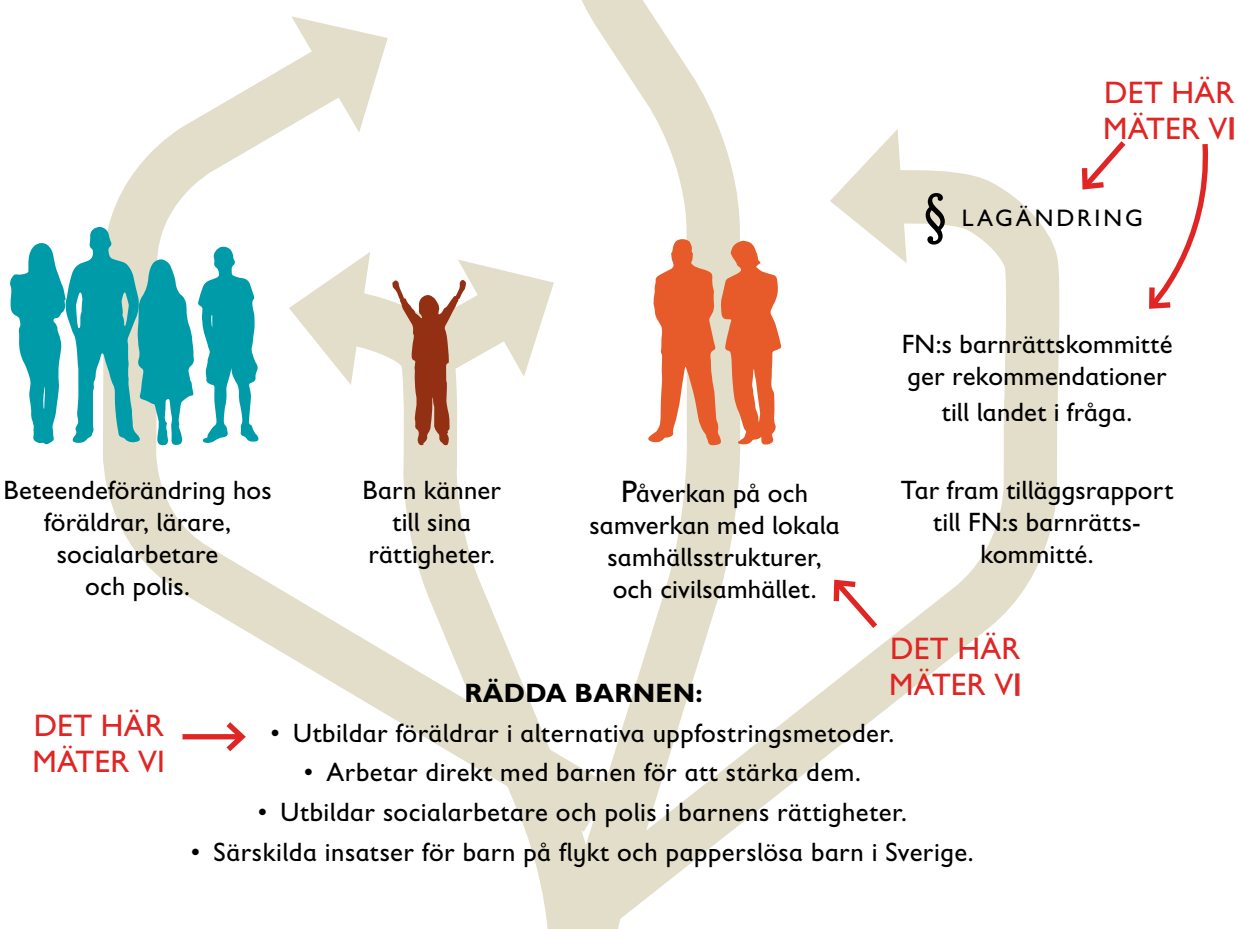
DET HÄR MÄTER VI

§ LAGÄNDRING

FN:s barnrättskommitté ger rekommendationer till landet i fråga.

Tar fram tilläggsrapport till FN:s barnrättskommitté.

Beteendeförändring hos föräldrar, lärare, socialarbetare och polis.

Barn känner till sina rättigheter.

Påverkan på och samverkan med lokala samhällsstrukturer, och civilsamhället.

DET HÄR MÄTER VI

RÄDDA BARNEN:

DET HÄR MÄTER VI

• Utbildar föräldrar i alternativa uppfostringsmetoder.
• Arbetar direkt med barnen för att stärka dem.
• Utbildar socialarbetare och polis i barnens rättigheter.
• Särskilda insatser för barn på flykt och papperslösa barn i Sverige.